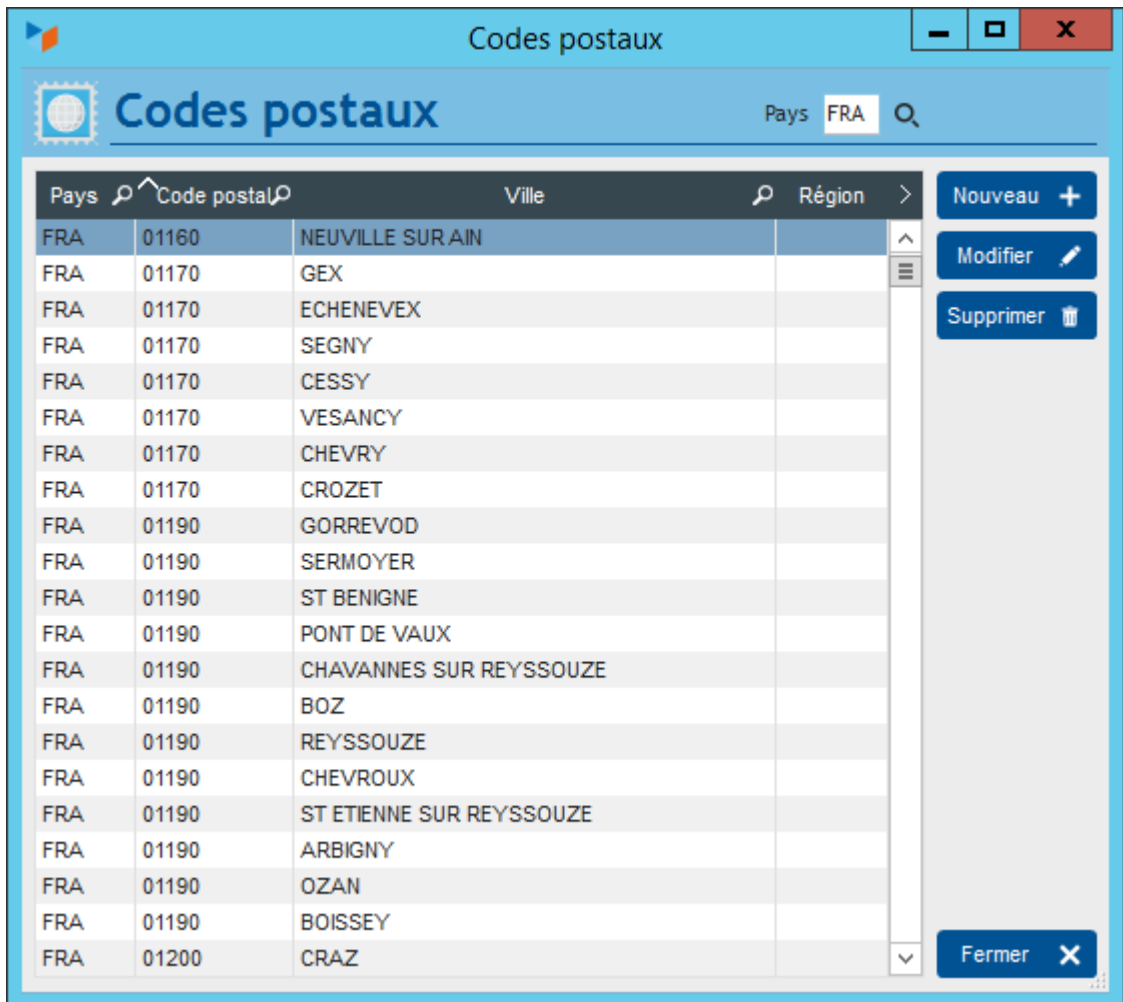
Codes postaux

Codes postaux

Pays FRA

| Pays | Code postal | Ville | Région |
|---|---|---|---|
| FRA | 01160 | NEUVILLE SUR AIN | |
| FRA | 01170 | GEX | |
| FRA | 01170 | ECHENEVEX | |
| FRA | 01170 | SEGNY | |
| FRA | 01170 | CESSY | |
| FRA | 01170 | VESANCY | |
| FRA | 01170 | CHEVRY | |
| FRA | 01170 | CROZET | |
| FRA | 01190 | GORREVOD | |
| FRA | 01190 | SERMOYER | |
| FRA | 01190 | ST BENIGNE | |
| FRA | 01190 | PONT DE VAUX | |
| FRA | 01190 | CHAVANNES SUR REYSSOUZE | |
| FRA | 01190 | BOZ | |
| FRA | 01190 | REYSSOUZE | |
| FRA | 01190 | CHEVROUX | |
| FRA | 01190 | ST ETIENNE SUR REYSSOUZE | |
| FRA | 01190 | ARBIGNY | |
| FRA | 01190 | OZAN | |
| FRA | 01190 | BOISSEY | |
| FRA | 01200 | CRAZ | |

Nouveau +

Modifier

Supprimer

Fermer ✕